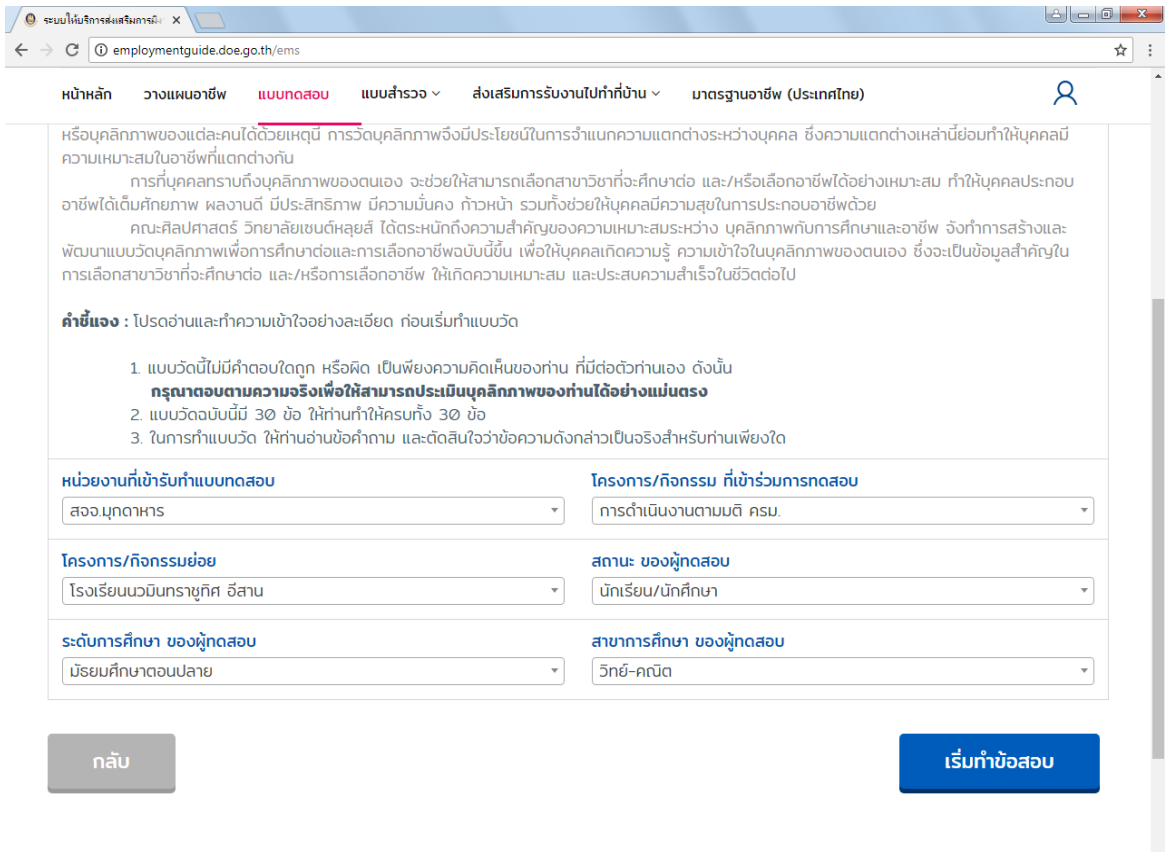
ระบบให้บริการส่งเสริมการมี ×

employmentguide.doe.go.th/ems

หน้าหลัก วางแผนอาชีพ แบบทดสอบ แบบสำรวจ ส่งเสริมการรับงานไปทำที่บ้าน มาตรฐานอาชีพ (ประเทศไทย)

หรือบุคลิกภาพของแต่ละคนได้ด้วยเหตุนี้ การวัดบุคลิกภาพจึงมีประโยชน์ในการจำแนกความแตกต่างระหว่างบุคคล ซึ่งความแตกต่างเหล่านี้ย่อมทำให้บุคคลมีความเหมาะสมในอาชีพที่แตกต่างกัน

การที่บุคคลทราบถึงบุคลิกภาพของตนเอง จะช่วยให้สามารถเลือกสาขาวิชาที่จะศึกษาต่อ และ/หรือเลือกอาชีพได้อย่างเหมาะสม ทำให้บุคคลประกอบอาชีพได้เต็มศักยภาพ ผลงานดี มีประสิทธิภาพ มีความมั่นคง ก้าวหน้า รวมทั้งช่วยให้บุคคลมีความสุขในการประกอบอาชีพด้วย

คณะศิลปศาสตร์ วิทยาลัยเซนต์หลุยส์ ได้ตระหนักถึงความสำคัญของความเหมาะสมระหว่าง บุคลิกภาพกับการศึกษาและอาชีพ จึงทำการสร้างและพัฒนาแบบวัดบุคลิกภาพเพื่อการศึกษาต่อและการเลือกอาชีพฉบับนี้ขึ้น เพื่อให้บุคคลเกิดความรู้ ความเข้าใจในบุคลิกภาพของตนเอง ซึ่งจะเป็นข้อมูลสำคัญในการเลือกสาขาวิชาที่จะศึกษาต่อ และ/หรือการเลือกอาชีพ ให้เกิดความเหมาะสม และประสบความสำเร็จในชีวิตต่อไป

คำชี้แจง : โปรดอ่านและทำความเข้าใจอย่างละเอียด ก่อนเริ่มทำแบบวัด

1. แบบวัดนี้ไม่มีคำตอบใดถูก หรือผิด เป็นเพียงความคิดเห็นของท่าน ที่มีต่อตัวท่านเอง ดังนั้น
กรุณาตอบตามความจริงเพื่อให้สามารถประเมินบุคลิกภาพของท่านได้อย่างแม่นตรง
2. แบบวัดฉบับนี้มี 30 ข้อ ให้ท่านทำให้ครบทั้ง 30 ข้อ
3. ในการทำแบบวัด ให้ท่านอ่านข้อคำถาม และตัดสินใจว่าข้อความดังกล่าวเป็นจริงสำหรับท่านเพียงใด

หน่วยงานที่เข้ารับทำแบบทดสอบ
สจจ.มุกดาหาร

โครงการ/กิจกรรม ที่เข้าร่วมการทดสอบ
การดำเนินงานตามมติ ครม.

โครงการ/กิจกรรมย่อย
โรงเรียนนวมินทราชูทิศ อีสาน

สถานะ ของผู้ทดสอบ
นักเรียน/นักศึกษา

ระดับการศึกษา ของผู้ทดสอบ
มัธยมศึกษาตอนปลาย

สาขาการศึกษา ของผู้ทดสอบ
วิทย์-คณิต

กลับ

เริ่มทำข้อสอบ